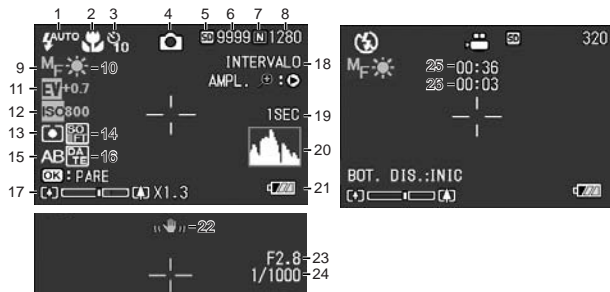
1 2 3 4 5 6 7 8
AUTO 10 SD 9999 N 1280
9 MF 10
INTERVALO 18
AMPL. : 
11 EV +0.7
12 ISO 800
1SEC 19
13 SO FT 14
20
15 AB DA TE 16
OK : PARE
17 X1.3
21

SD 320
MF
25 = 00:36
26 = 00:03
BOT. DIS.:INIC

22
F2.8 23
1/1000 24